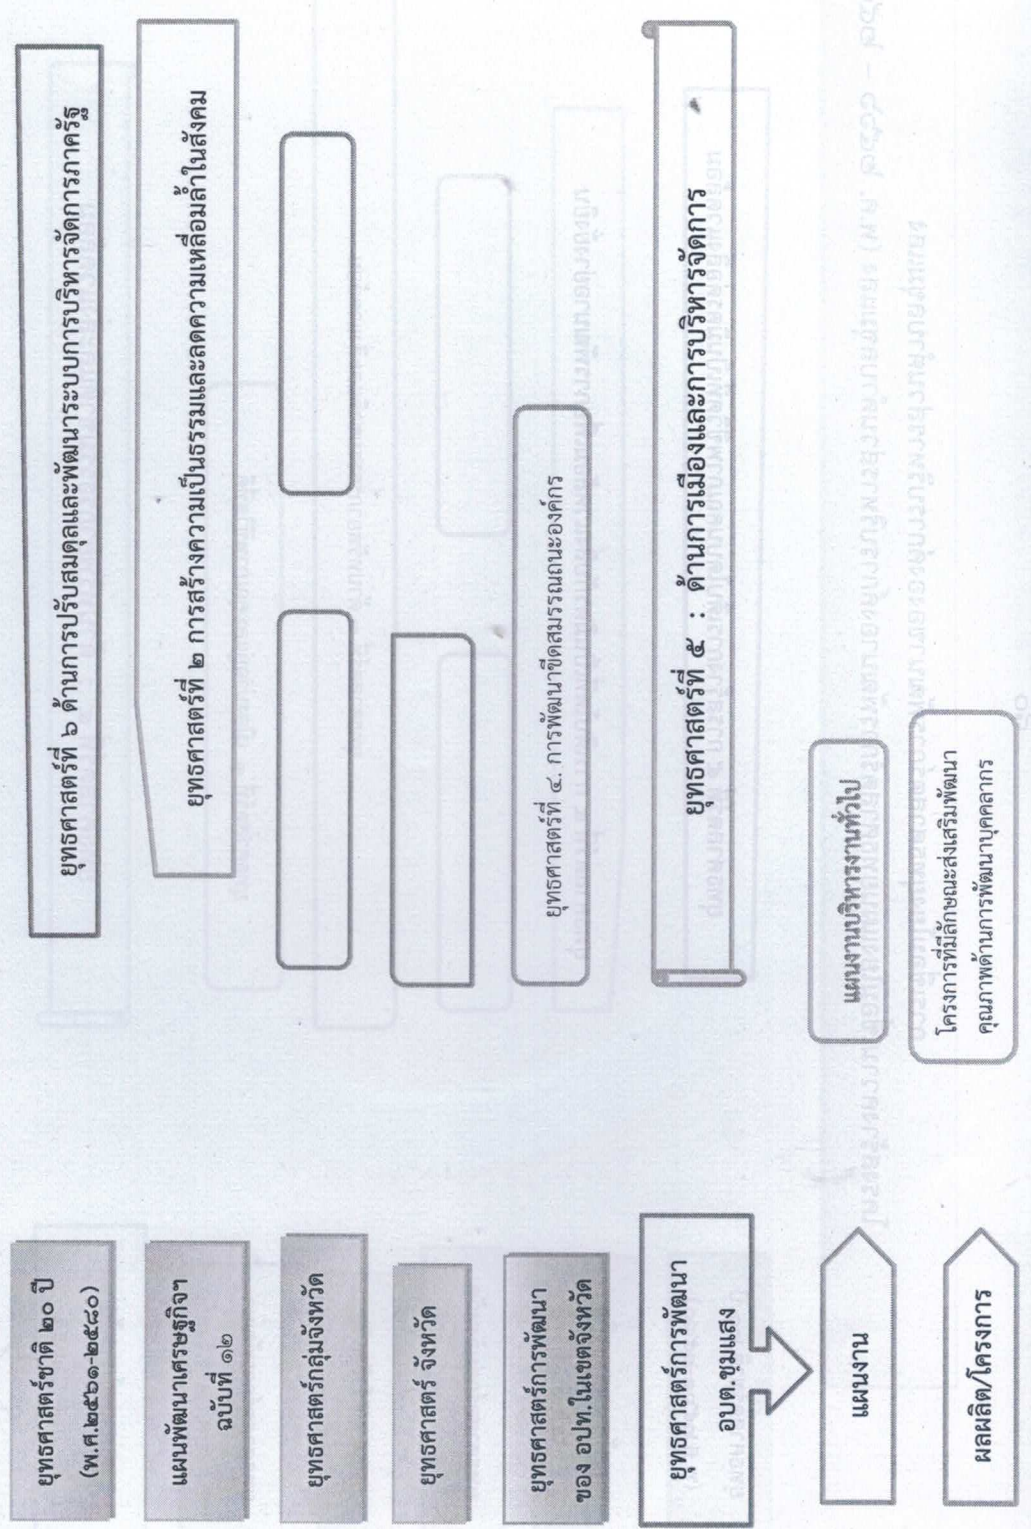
ยุทธศาสตร์ชาติ ๒๐ ปี (พ.ศ.๒๕๖๑-๒๕๘๐)

แผนพัฒนาเศรษฐกิจฯ ฉบับที่ ๑๒

ยุทธศาสตร์กลุ่มจังหวัด

ยุทธศาสตร์ จังหวัด

ยุทธศาสตร์การพัฒนา ของ อปท.ในเขตจังหวัด

ยุทธศาสตร์การพัฒนา อบต.ซุมแสง

แผนงาน

ผลผลิต/โครงการ

ยุทธศาสตร์ที่ ๖ ด้านการปรับสมดุลและพัฒนาระบบการบริหารจัดการภาครัฐ

ยุทธศาสตร์ที่ ๒ การสร้างความเป็นธรรมและลดความเหลื่อมล้ำในสังคม

ยุทธศาสตร์ที่ ๔. การพัฒนาขีดสมรรถนะองค์กร

ยุทธศาสตร์ที่ ๕ : ด้านการเมืองและการบริหารจัดการ

แผนงานบริหารงานทั่วไป

โครงการที่มีลักษณะส่งเสริมพัฒนาคุณภาพด้านการพัฒนาบุคลากร